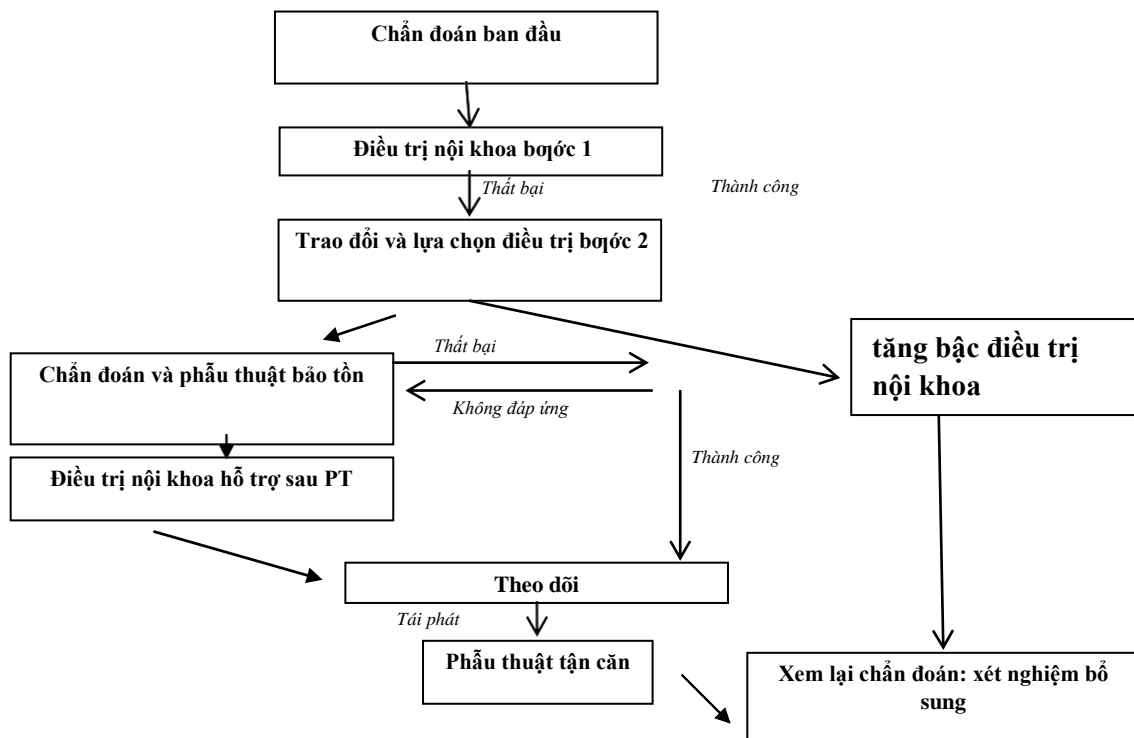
Chẩn đoán ban đầu

Điều trị nội khoa bơớc 1

Thất bại

Thành công

Trao đổi và lựa chọn điều trị bơớc 2

Thất bại

tăng bậc điều trị nội khoa

Chẩn đoán và phẫu thuật bảo tồn

Không đáp ứng

Thành công

Điều trị nội khoa hỗ trợ sau PT

Theo dõi

Tái phát

Phẫu thuật tận căn

Xem lại chẩn đoán: xét nghiệm bổ sung